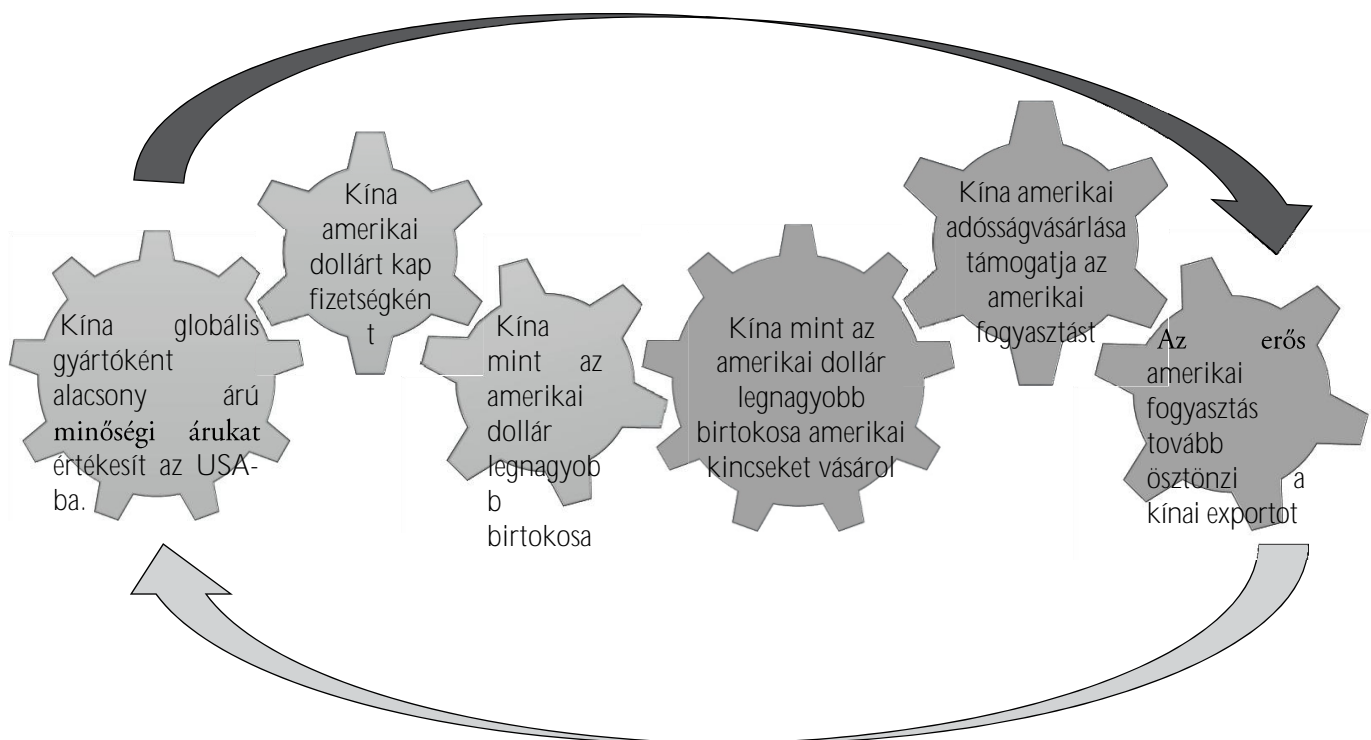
Kína globális gyártóként alacsony árú minőségi árukat értékesít az USA-ba.

Kína amerikai dollárt kap fizetségként

Kína mint az amerikai dollár legnagyobb birtokosa

Kína mint az amerikai dollár legnagyobb birtokosa amerikai kincseket vásárol

Kína amerikai adósságvásárlása támogatja az amerikai fogyasztást

Az erős amerikai fogyasztás tovább ösztönzi a kínai exportot